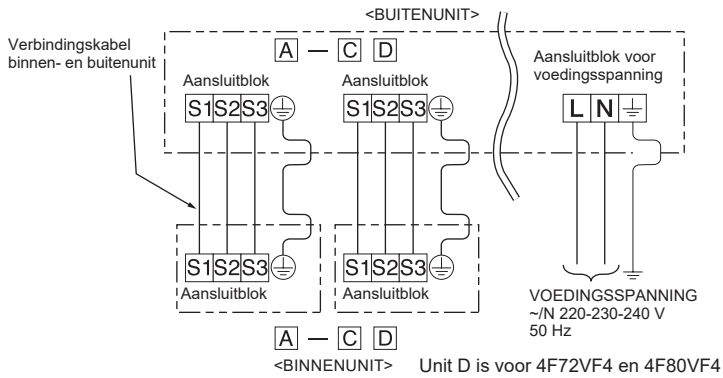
<BUITENUNIT>

Verbindingskabel binnen- en buitenunit

A — C D

Aansluitblok

S1 S2 S3

Aansluitblok

S1 S2 S3

Aansluitblok voor voedingsspanning

L N

S1 S2 S3

Aansluitblok

S1 S2 S3

Aansluitblok

VOEDINGSSPANNING
~/N 220-230-240 V
50 Hz

A — C D

<BINNENUNIT> Unit D is voor 4F72VF4 en 4F80VF4